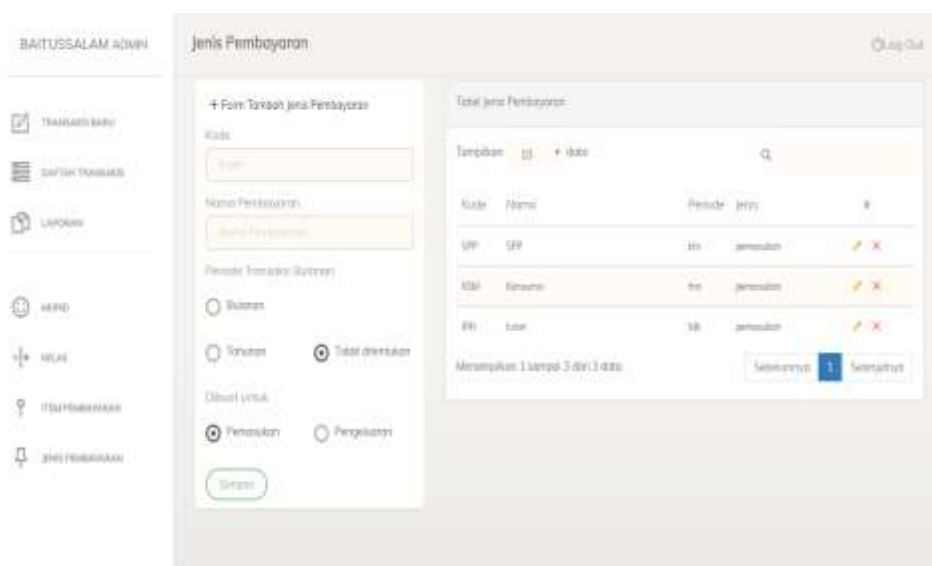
BAITUSSALAM ADMIN

TRANSAKSI BARU

DAFTAR TRANSAKSI

LAPORAN

MURID

KELAS

ITEM PEMBAYARAN

JENIS PEMBAYARAN

Jenis Pembayaran

Log Out

+ Form Tambah Jenis Pembayaran

Kode

Kode

Nama Pembayaran

Nama Pembayaran

Periode Transaksi (Bulanan)

Bulanan

Tahunan

Tidak ditentukan

Dibuat untuk

Pemasukan

Pengeluaran

Simpan

Tabel Jenis Pembayaran

Tampilkan 10 data

| Kode | Nama | Periode | Jenis | # |
|---|---|---|---|---|
| SPP | SPP | bln | pemasukan | |
| KSM | Konsumsi | thn | pemasukan | |
| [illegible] | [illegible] | tdk | pemasukan | |

Menampilkan 1 sampai 3 dari 3 data

Sebelumnya 1 Selanjutnya